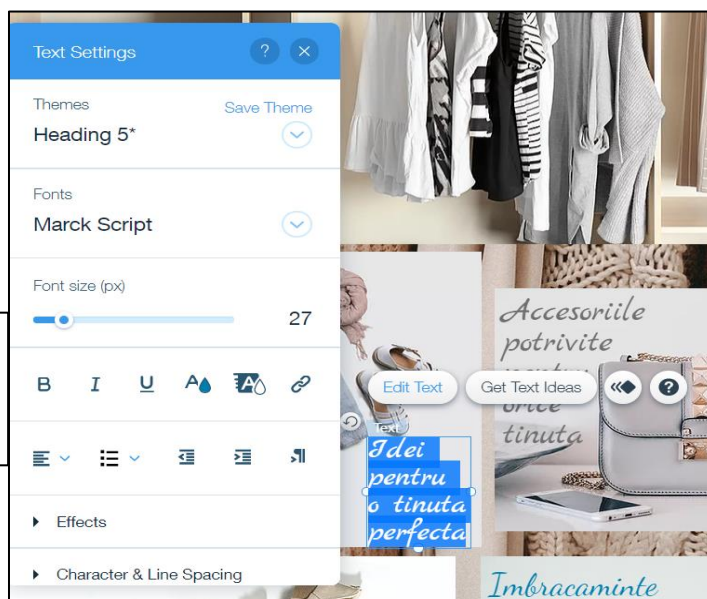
Text Settings

Themes
Save Theme
Heading 5*

Fonts
Marck Script

Font size (px)
27

B I U

Effects

Character & Line Spacing

Edit Text
Get Text Ideas

Accesoriile potrivite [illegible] orice tinuta

Text
Idei pentru o tinuta perfecta

Imbracaminte